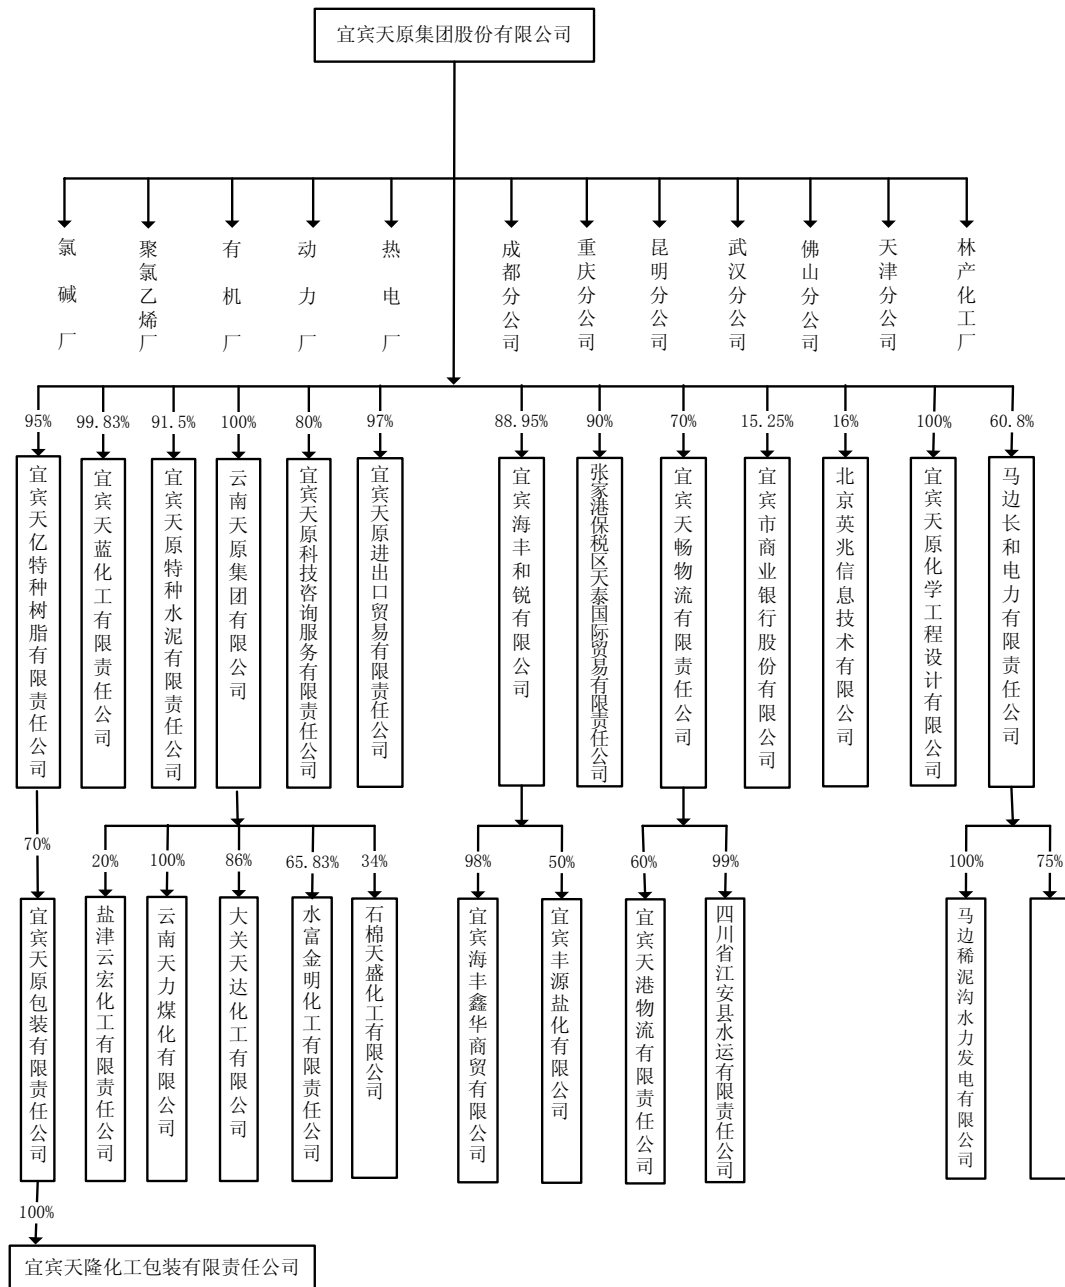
宜宾天原集团股份有限公司

氯碱厂

聚氯乙烯厂

有机厂

动力厂

热电厂

成都分公司

重庆分公司

昆明分公司

武汉分公司

佛山分公司

天津分公司

林产化工厂

95%
宜宾天亿特种树脂有限责任公司

99.83%
宜宾天蓝化工有限责任公司

91.5%
宜宾天原特种水泥有限责任公司

100%
云南天原集团有限公司

80%
宜宾天原科技咨询服务有限责任公司

97%
宜宾天原进出口贸易有限责任公司

88.95%
宜宾海丰和锐有限公司

90%
张家港保税区天泰国际贸易有限责任公司

70%
宜宾天畅物流有限责任公司

15.25%
宜宾市商业银行股份有限公司

16%
北京英兆信息技术有限公司

100%
宜宾天原化学工程设计有限公司

60.8%
马边长和电力有限责任公司

70%
宜宾天原包装有限责任公司

20%
盐津云宏化工有限责任公司

100%
云南天力煤化有限公司

86%
大关天达化工有限公司

65.83%
水富金明化工有限责任公司

34%
石棉天盛化工有限公司

98%
宜宾海丰鑫华商贸有限公司

50%
宜宾丰源盐化有限公司

60%
宜宾天港物流有限责任公司

99%
四川省江安县水运有限责任公司

100%
马边稀泥沟水力发电有限公司

75%

100%
宜宾天隆化工包装有限责任公司